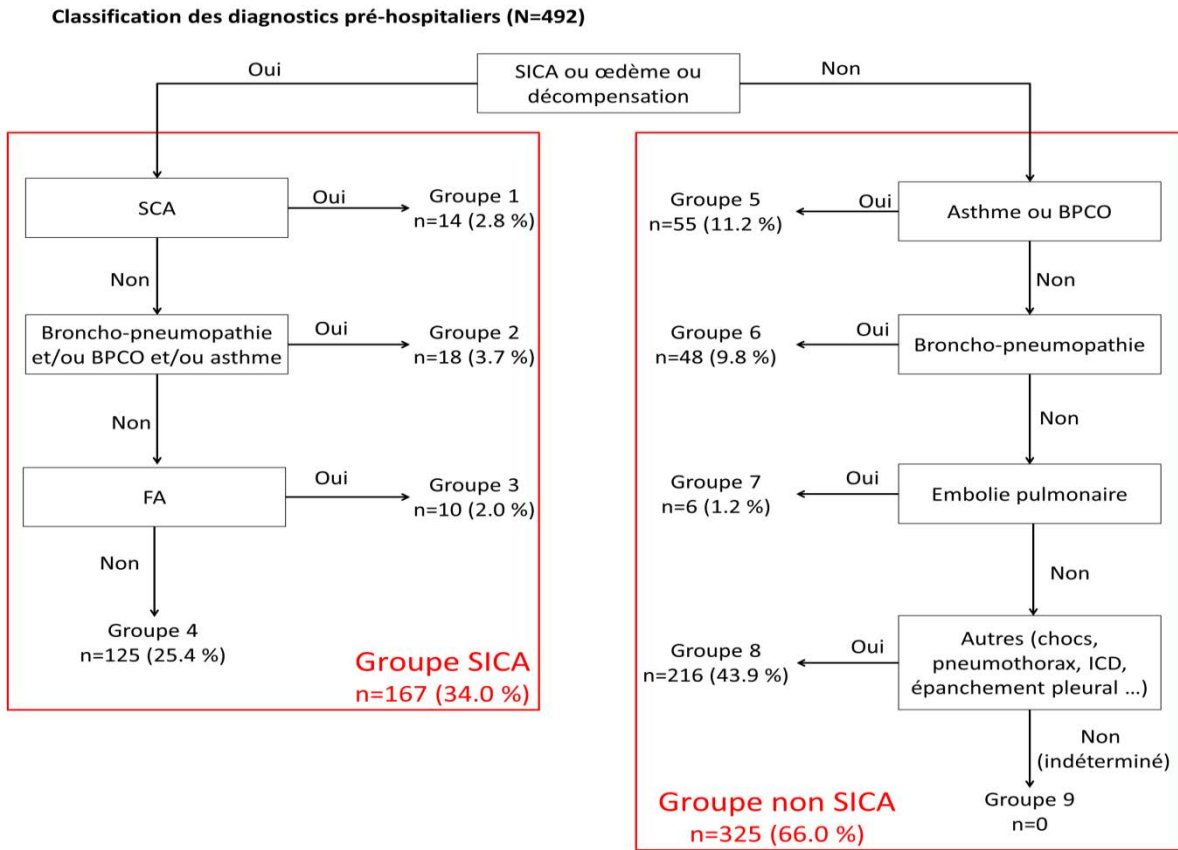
Classification des diagnostics pré-hospitaliers (N=492)

Oui

SICA ou œdème ou décompensation

Non

SCA

Oui

Groupe 1
n=14 (2.8 %)

Non

Broncho-pneumopathie et/ou BPCO et/ou asthme

Oui

Groupe 2
n=18 (3.7 %)

Non

FA

Oui

Groupe 3
n=10 (2.0 %)

Non

Groupe 4
n=125 (25.4 %)

Groupe SICA
n=167 (34.0 %)

Groupe 5
n=55 (11.2 %)

Oui

Asthme ou BPCO

Non

Groupe 6
n=48 (9.8 %)

Oui

Broncho-pneumopathie

Non

Groupe 7
n=6 (1.2 %)

Oui

Embolie pulmonaire

Non

Groupe 8
n=216 (43.9 %)

Oui

Autres (chocs, pneumothorax, ICD, épanchement pleural ...)

Non
(indéterminé)

Groupe 9
n=0

Groupe non SICA
n=325 (66.0 %)